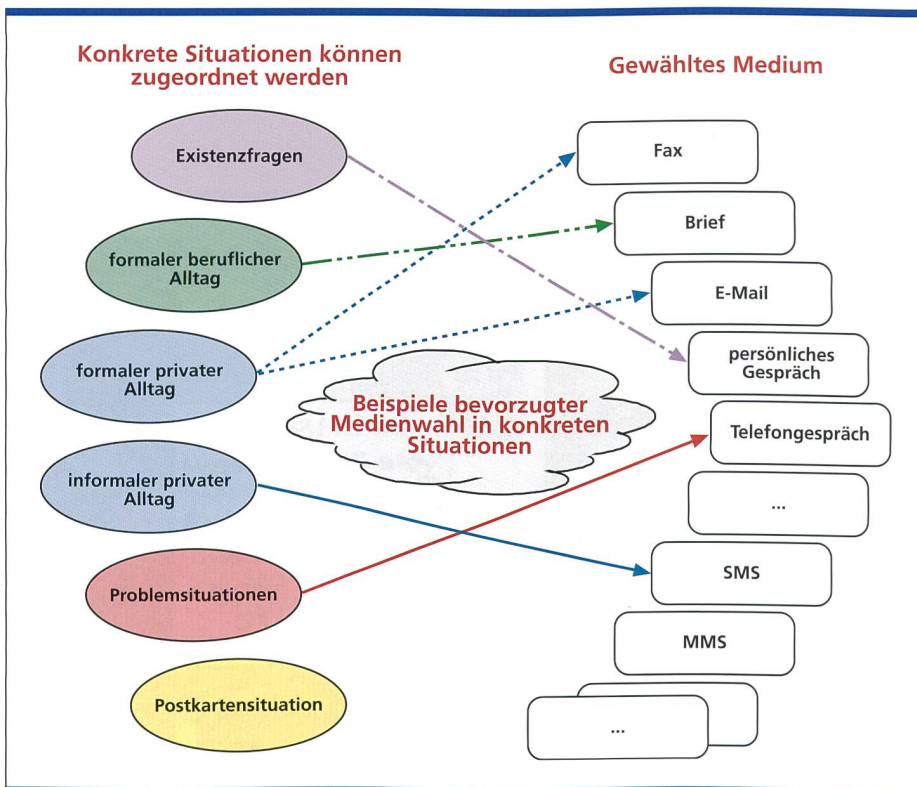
Konkrete Situationen können zugeordnet werden

Gewähltes Medium

Existenzfragen

formaler beruflicher Alltag

formaler privater Alltag

informaler privater Alltag

Problemsituationen

Postkartensituation

Beispiele bevorzugter Medienwahl in konkreten Situationen

Fax

Brief

E-Mail

persönliches Gespräch

Telefongespräch

...

SMS

MMS

...